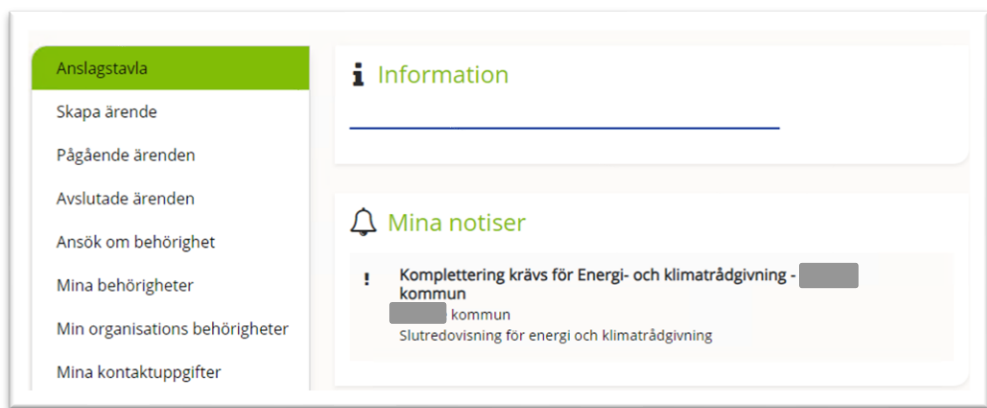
Anslagstavla
Skapa ärende
Pågående ärenden
Avslutade ärenden
Ansök om behörighet
Mina behörigheter
Min organisations behörigheter
Mina kontaktuppgifter

Information

Mina notiser

!

Komplettering krävs för Energi- och klimatrådgivning - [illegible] kommun

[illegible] kommun

Slutredovisning för energi och klimatrådgivning